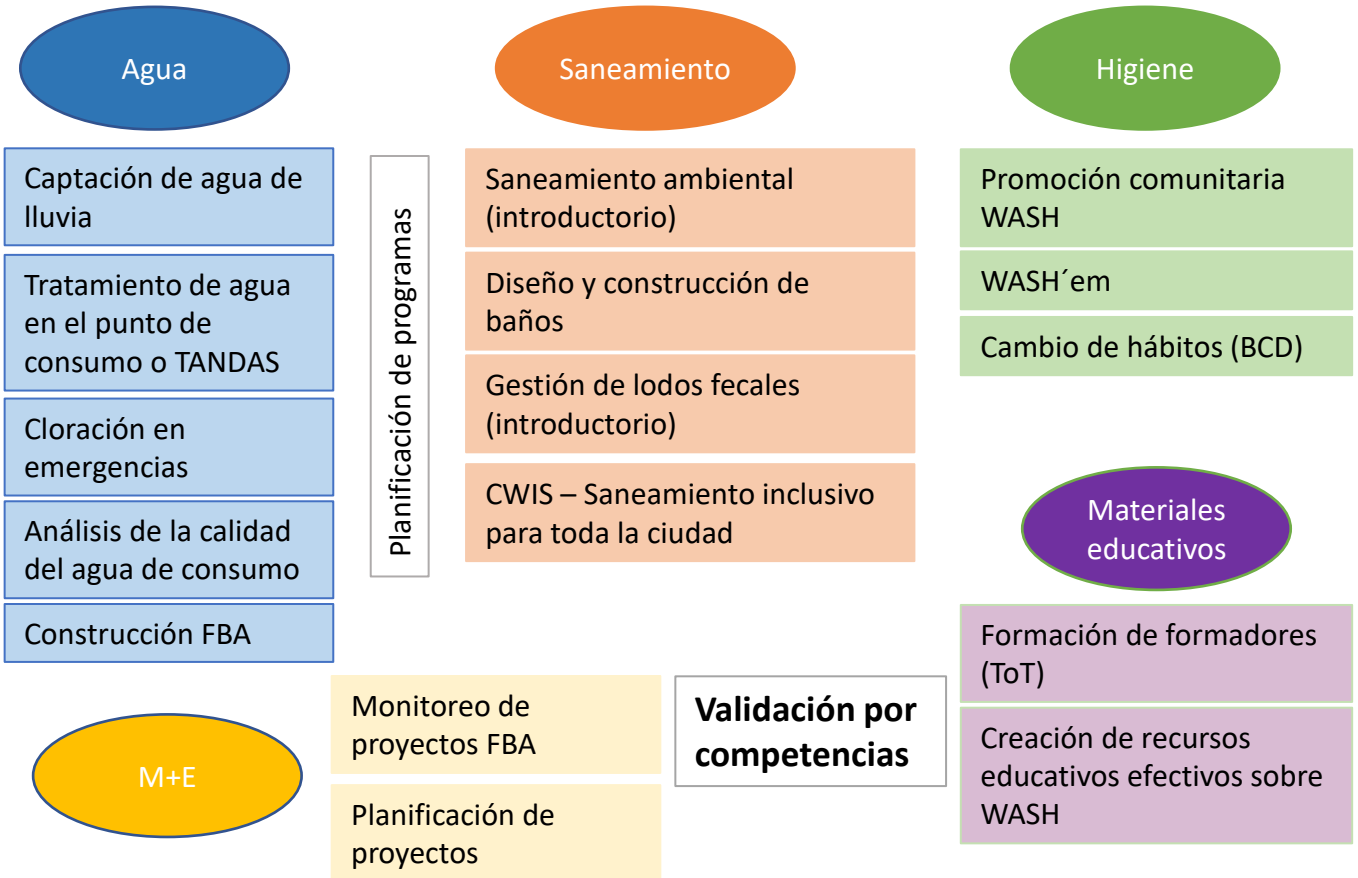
Agua

Captación de agua de lluvia

Tratamiento de agua en el punto de consumo o TANDAS

Cloración en emergencias

Análisis de la calidad del agua de consumo

Construcción FBA

Planificación de programas

Saneamiento

Saneamiento ambiental (introductorio)

Diseño y construcción de baños

Gestión de lodos fecales (introductorio)

CWIS – Saneamiento inclusivo para toda la ciudad

Higiene

Promoción comunitaria WASH

WASH´em

Cambio de hábitos (BCD)

Materiales educativos

Formación de formadores (ToT)

Creación de recursos educativos efectivos sobre WASH

M+E

Monitoreo de proyectos FBA

Planificación de proyectos

Validación por competencias